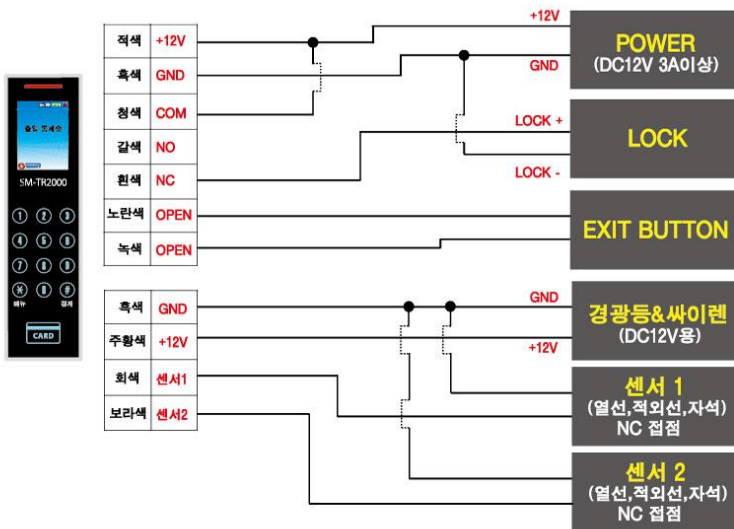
출입 되세요

SM-TR2000

① ② ③
④ ⑤ ⑥
⑦ ⑧ ⑨
⊛ ⓪ #
해뉴 경계

CARD

| 적색 | +12V |
|---|---|
| 흑색 | GND |
| 청색 | COM |
| 갈색 | NO |
| 흰색 | NC |
| 노란색 | OPEN |
| 녹색 | OPEN |

+12V
GND
POWER
(DC12V 3A이상)

LOCK +
LOCK -
LOCK

EXIT BUTTON

| 흑색 | GND |
|---|---|
| 주황색 | +12V |
| 회색 | 센서1 |
| 보라색 | 센서2 |

GND
+12V
경광등&싸이렌
(DC12V용)

센서 1
(열선,적외선,자석)
NC 접점

센서 2
(열선,적외선,자석)
NC 접점